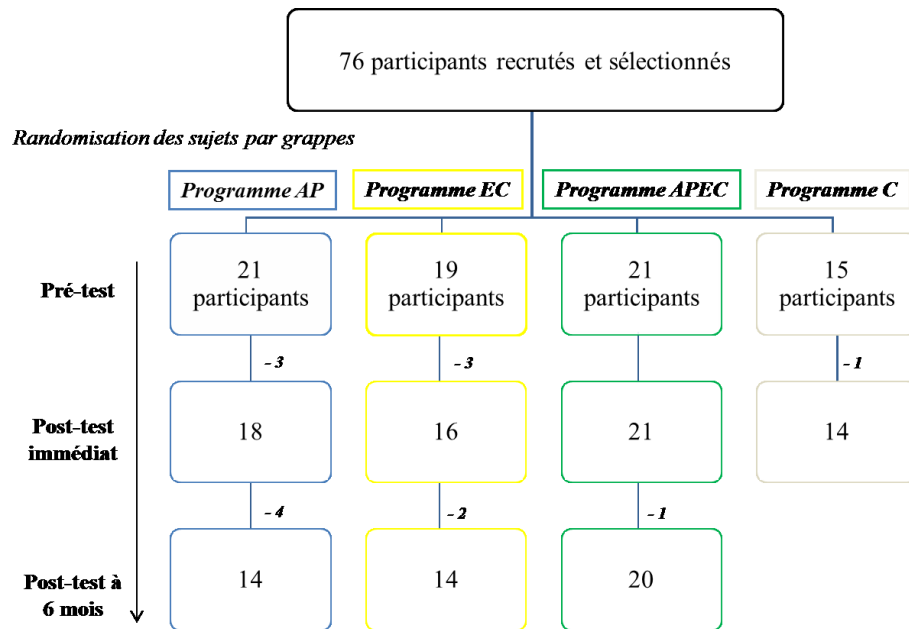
76 participants recrutés et sélectionnés

Randomisation des sujets par grappes

Programme AP

Programme EC

Programme APEC

Programme C

Pré-test

21 participants

19 participants

21 participants

15 participants

- 3

- 3

- 1

Post-test immédiat

18

16

21

14

- 4

- 2

- 1

Post-test à 6 mois

14

14

20